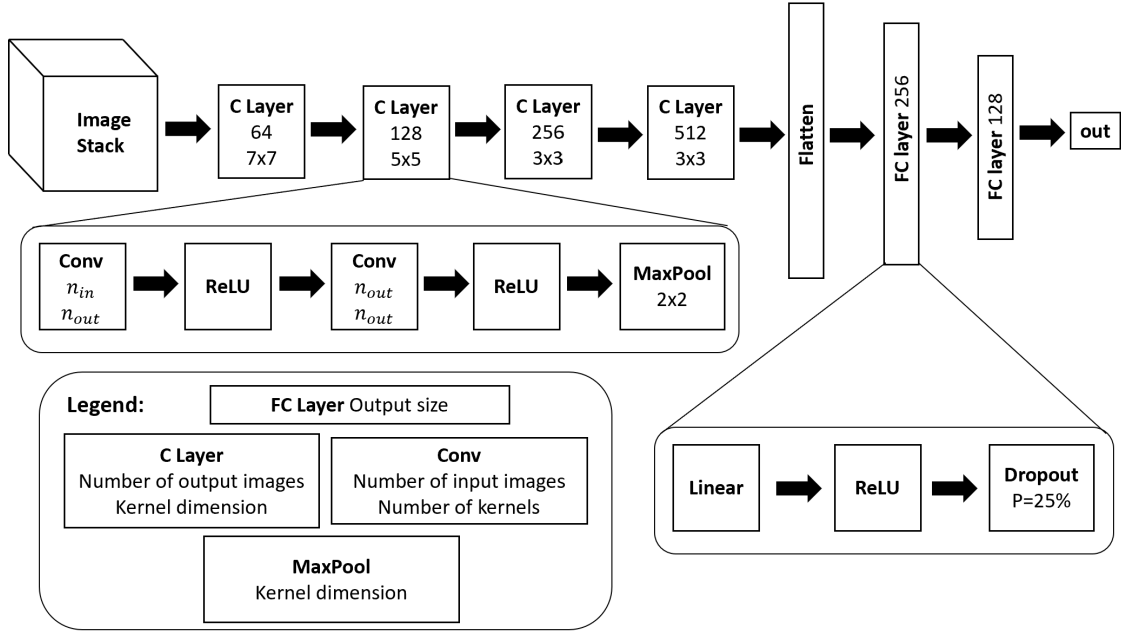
Image Stack

C Layer
64
7x7

C Layer
128
5x5

C Layer
256
3x3

C Layer
512
3x3

Flatten

FC layer 256

FC layer 128

out

Conv
$n_{in}$
$n_{out}$

ReLU

Conv
$n_{out}$
$n_{out}$

ReLU

MaxPool
2x2

Legend:

FC Layer Output size

C Layer
Number of output images
Kernel dimension

Conv
Number of input images
Number of kernels

MaxPool
Kernel dimension

Linear

ReLU

Dropout
P=25%